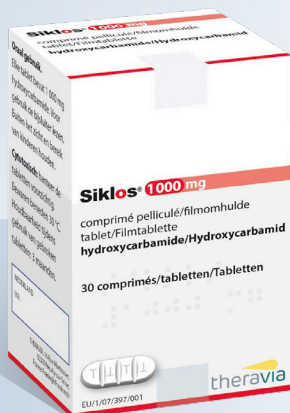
Siklos® 1000 mg
comprimé pelliculé/filmomhulde tablet/Filmtablette
hydroxycarbamide/Hydroxycarbamid

Siklos® 1000 mg
comprimé pelliculé/filmomhulde tablet/Filmtablette
hydroxycarbamide/Hydroxycarbamid

30 comprimés/tabletten/Tabletten

Oraal gebruik
Elke tablet bevat 1 000 mg hydroxycarbamide. Voor gebruik de bijsluiter lezen. Buiten het zicht en bereik van kinderen houden.
Cytotoxisch: kinderen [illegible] tabletten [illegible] voorzichtig. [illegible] bewaren beneden 30 °C. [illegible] gebruik binnen 3 maanden.

NEDERLAND
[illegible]

EU/1/07/397/001

theravia